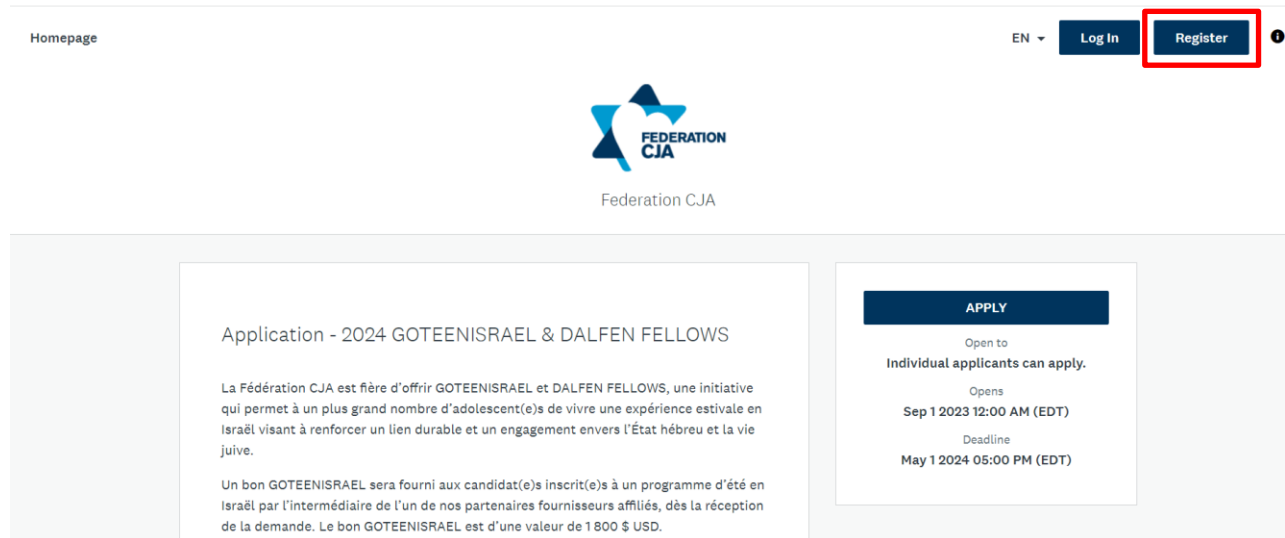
Homepage

EN

Log In

Register

FEDERATION CJA

Federation CJA

Application - 2024 GOTEENISRAEL & DALFEN FELLOWS

La Fédération CJA est fière d'offrir GOTEENISRAEL et DALFEN FELLOWS, une initiative qui permet à un plus grand nombre d'adolescent(e)s de vivre une expérience estivale en Israël visant à renforcer un lien durable et un engagement envers l'État hébreu et la vie juive.

Un bon GOTEENISRAEL sera fourni aux candidat(e)s inscrit(e)s à un programme d'été en Israël par l'intermédiaire de l'un de nos partenaires fournisseurs affiliés, dès la réception de la demande. Le bon GOTEENISRAEL est d'une valeur de 1 800 $ USD.

APPLY

Open to

Individual applicants can apply.

Opens

Sep 1 2023 12:00 AM (EDT)

Deadline

May 1 2024 05:00 PM (EDT)